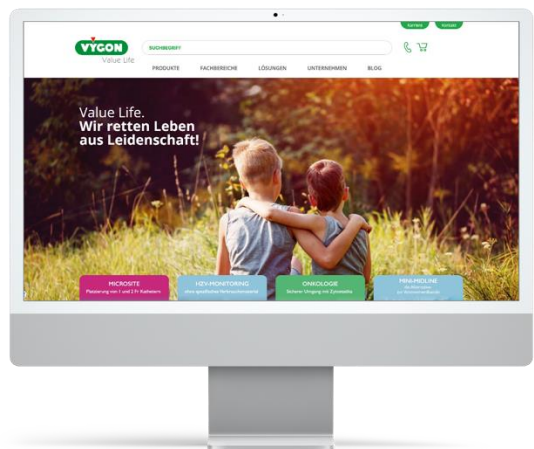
Karriere Kontakt

VYGON
Value Life

SUCHBEGRIFF

PRODUKTE FACHBEREICHE LÖSUNGEN UNTERNEHMEN BLOG

Value Life.
Wir retten Leben aus Leidenschaft!

MICROSITE
Platzierung von 1 und 2 Fr Kathetern

HZV-MONITORING
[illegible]

ONKOLOGIE
Sicherer Umgang mit Zytostatika

HPA-MIDLINE
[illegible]